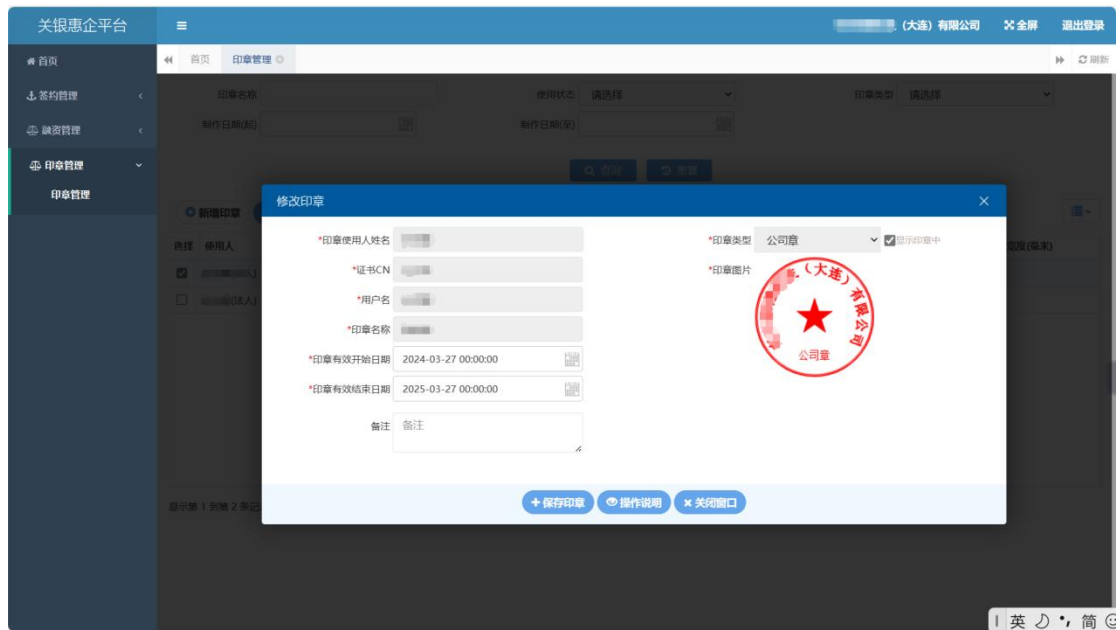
关银惠企平台
≡
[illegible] (大连) 有限公司 全屏 退出登录

首页
签约管理
融资管理
印章管理
印章管理

首页 印章管理
刷新

印章名称
使用状态 请选择
印章类型 请选择
制作日期(起)
制作日期(至)
查询 重置

新增印章
选择 使用人
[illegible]人)
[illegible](法人)
宽度(毫米)

显示第 1 到第 2 条记

修改印章
*印章使用人姓名 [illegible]
*证书CN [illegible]
*用户名 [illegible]
*印章名称 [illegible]
*印章有效开始日期 2024-03-27 00:00:00
*印章有效结束日期 2025-03-27 00:00:00
备注 备注

*印章类型 公司章
显示印章中
*印章图片
(大连)有限公司
公司章

+ 保存印章 操作说明 × 关闭窗口

英 简